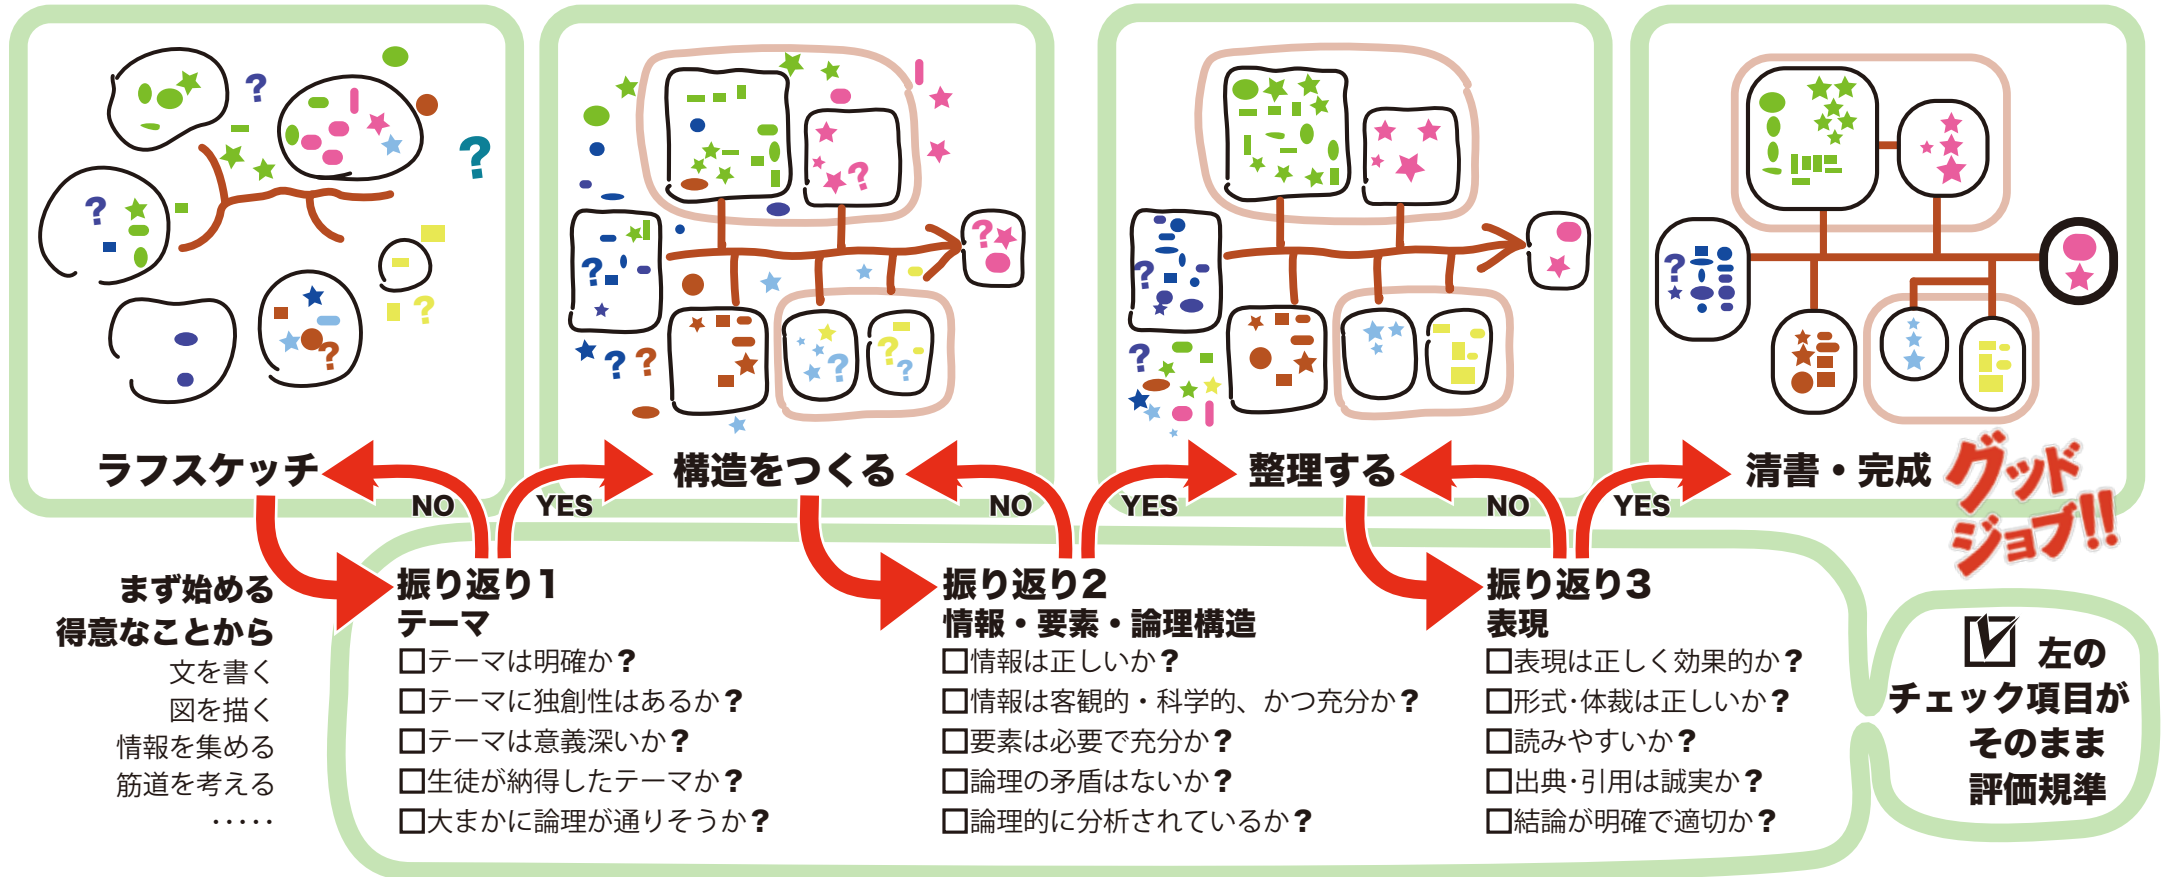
ラフスケッチ

構造をつくる

整理する

清書・完成

グッドジョブ!!

NO YES NO YES NO YES

まず始める
得意なことから
文を書く
図を描く
情報を集める
筋道を考える
……

振り返り1
テーマ
☐テーマは明確か？
☐テーマに独創性はあるか？
☐テーマは意義深いか？
☐生徒が納得したテーマか？
☐大まかに論理が通りそうか？

振り返り2
情報・要素・論理構造
☐情報は正しいか？
☐情報は客観的・科学的、かつ充分か？
☐要素は必要で充分か？
☐論理の矛盾はないか？
☐論理的に分析されているか？

振り返り3
表現
☐表現は正しく効果的か？
☐形式･体裁は正しいか？
☐読みやすいか？
☐出典･引用は誠実か？
☐結論が明確で適切か？

☑ 左の
チェック項目が
そのまま
評価規準